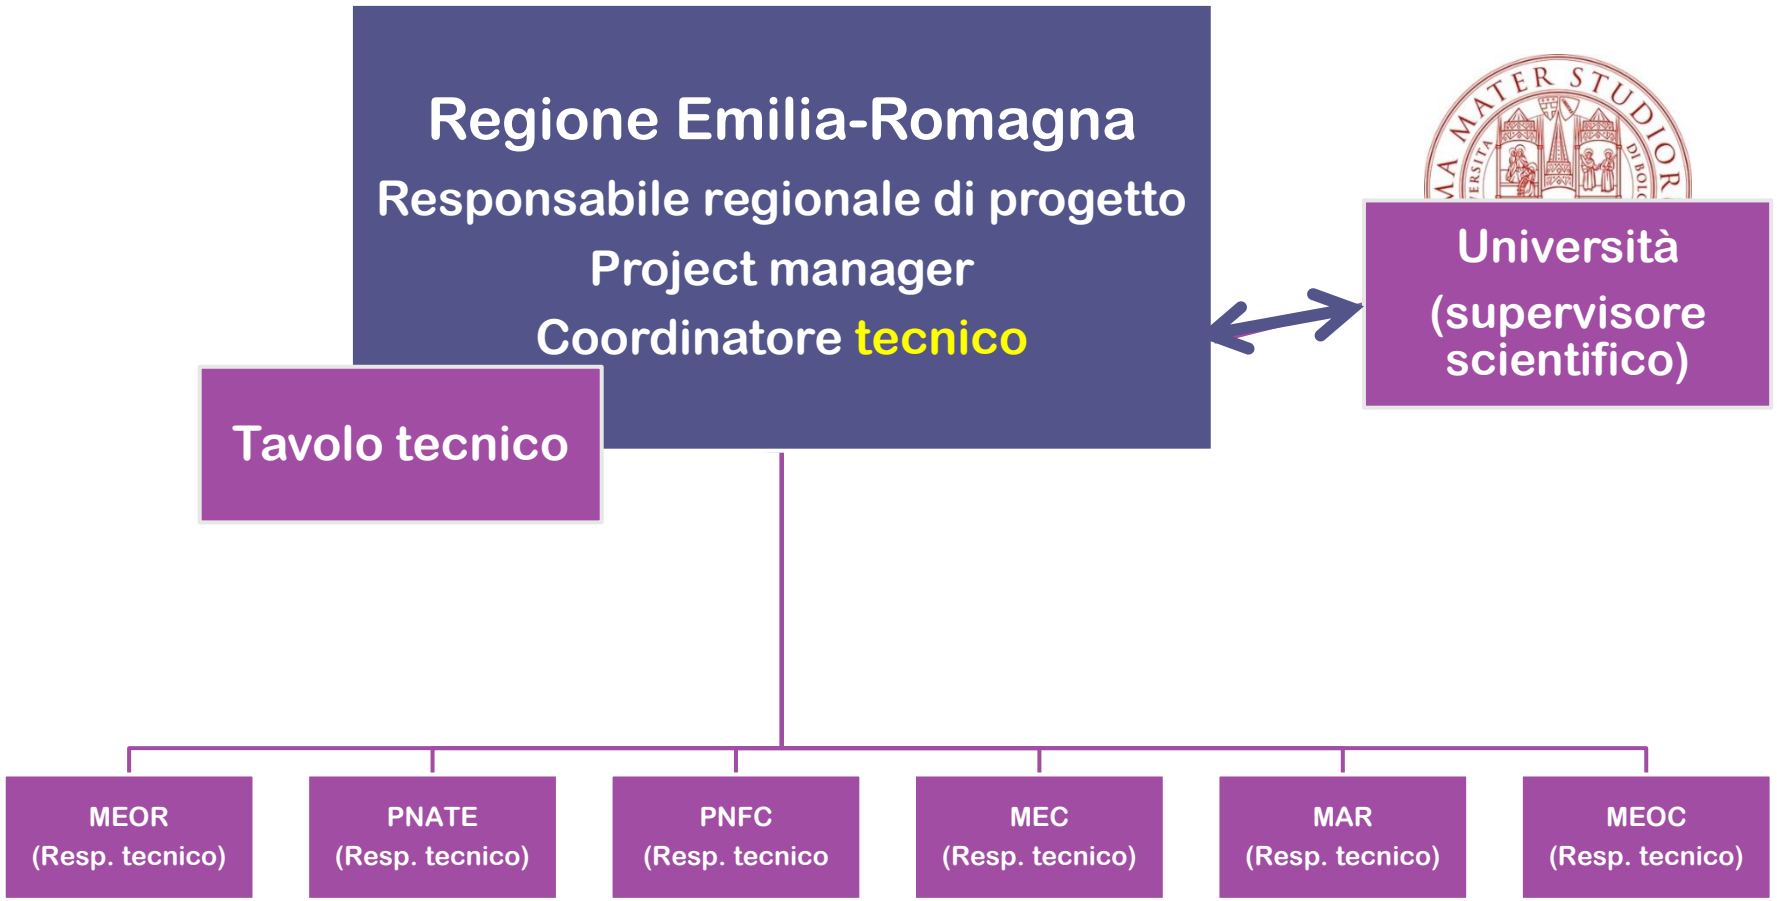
Regione Emilia-Romagna
Responsabile regionale di progetto
Project manager
Coordinatore tecnico

ALMA MATER STUDIORUM
UNIVERSITÀ DI BOLOGNA

Università (supervisore scientifico)

Tavolo tecnico

MEOR (Resp. tecnico)

PNATE (Resp. tecnico)

PNFC (Resp. tecnico

MEC (Resp. tecnico)

MAR (Resp. tecnico)

MEOC (Resp. tecnico)